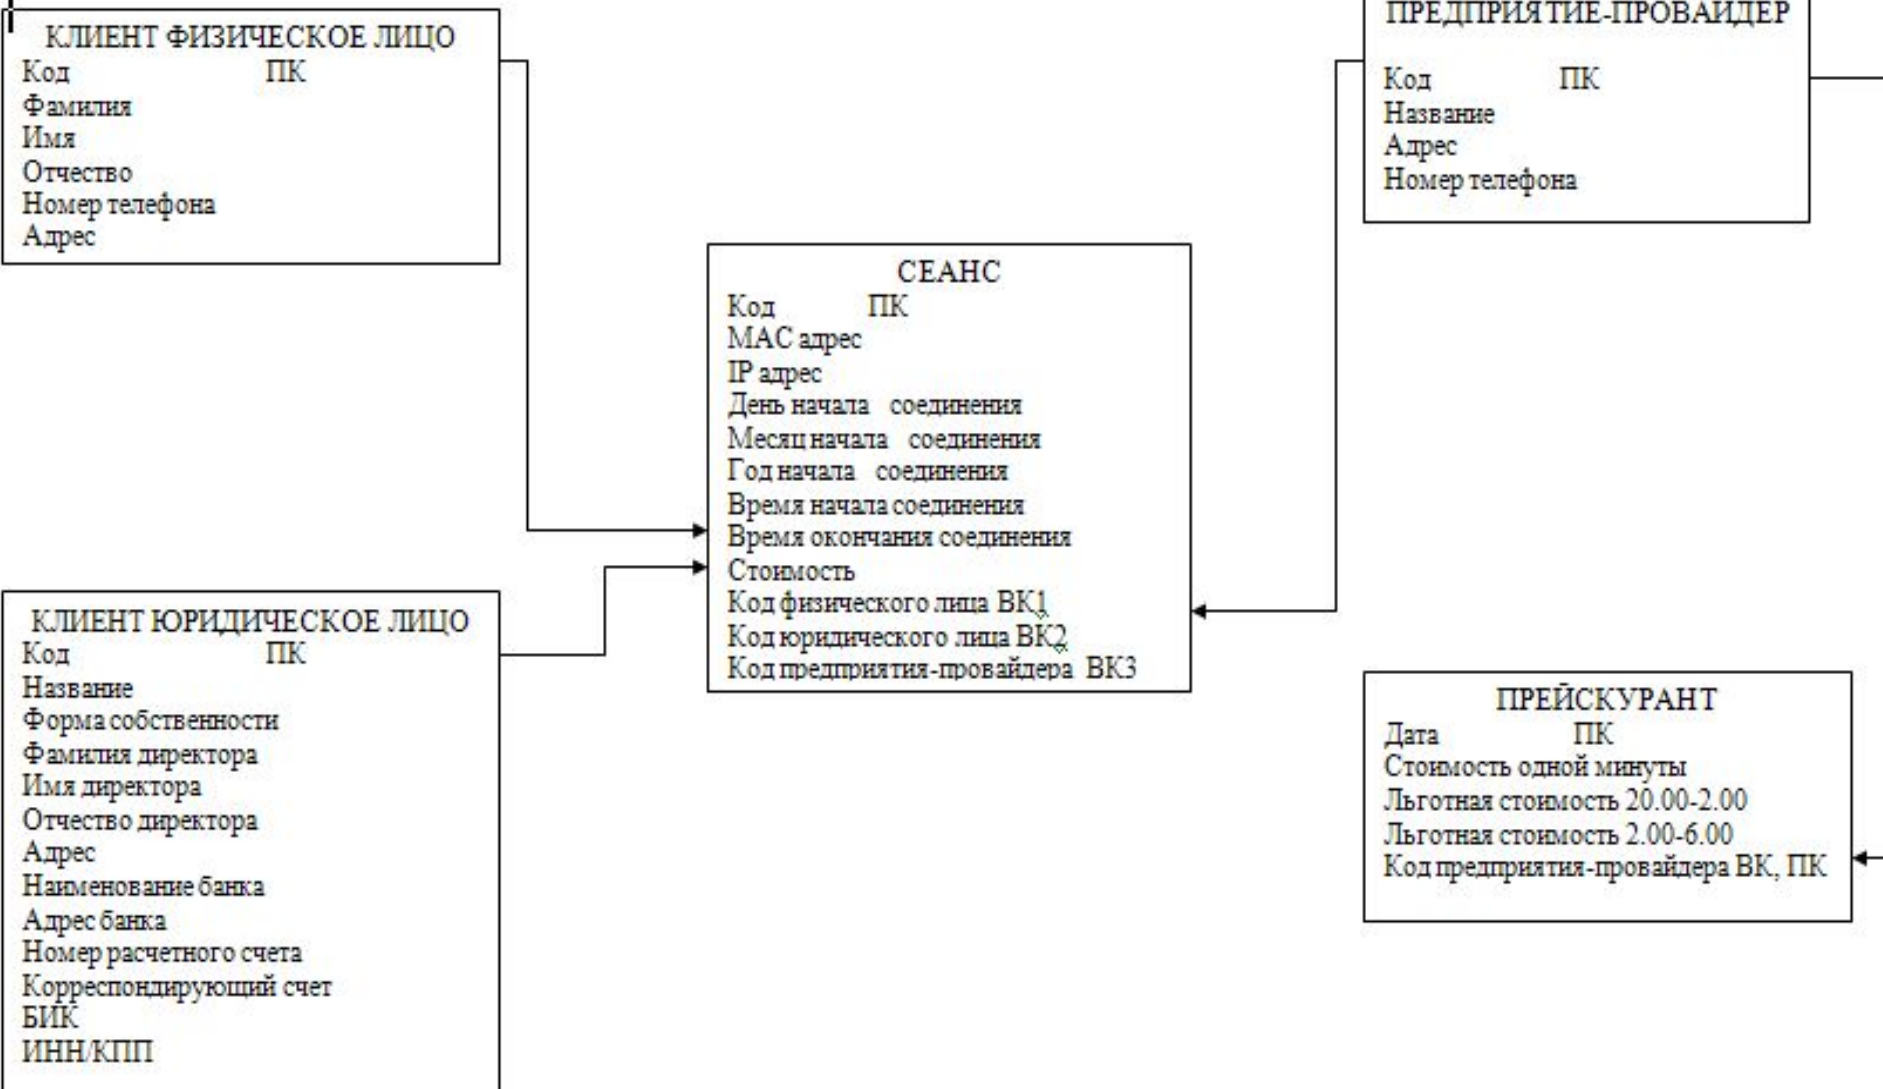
КЛИЕНТ ФИЗИЧЕСКОЕ ЛИЦО
Код ПК
Фамилия
Имя
Отчество
Номер телефона
Адрес

ПРЕДПРИЯТИЕ-ПРОВАЙДЕР
Код ПК
Название
Адрес
Номер телефона

СЕАНС
Код ПК
МАС адрес
IP адрес
День начала соединения
Месяц начала соединения
Год начала соединения
Время начала соединения
Время окончания соединения
Стоимость
Код физического лица ВК1
Код юридического лица ВК2
Код предприятия-провайдера ВК3

КЛИЕНТ ЮРИДИЧЕСКОЕ ЛИЦО
Код ПК
Название
Форма собственности
Фамилия директора
Имя директора
Отчество директора
Адрес
Наименование банка
Адрес банка
Номер расчетного счета
Корреспондирующий счет
БИК
ИНН/КПП

ПРЕЙСКУРАНТ
Дата ПК
Стоимость одной минуты
Льготная стоимость 20.00-2.00
Льготная стоимость 2.00-6.00
Код предприятия-провайдера ВК, ПК